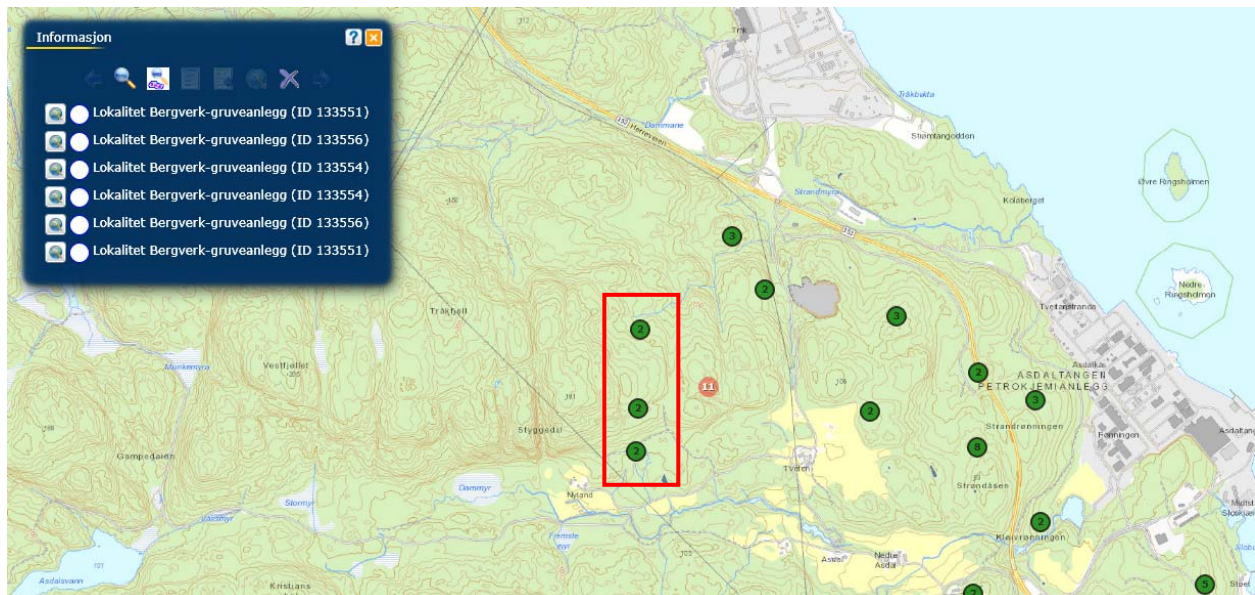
Informasjon

Lokalitet Bergverk-gruveanlegg (ID 133551)
Lokalitet Bergverk-gruveanlegg (ID 133556)
Lokalitet Bergverk-gruveanlegg (ID 133554)
Lokalitet Bergverk-gruveanlegg (ID 133554)
Lokalitet Bergverk-gruveanlegg (ID 133556)
Lokalitet Bergverk-gruveanlegg (ID 133551)

Trosvik
Tråkbukta
Dammane
Herreveien
Stamtangodden
Strandmyra
Øvre Ringsholmen
Kolåberget
Nedre Ringsholmen
Tveitanstranda
Tråkfjell
Vestfjellet
Munkemyra
Asdal
ASDALTANGEN
PETROKJEMIANLEGG
Strandrønningen
Fønningen
Asdaltang
Styggedal
Gampedalen
Dammyr
Stormyr
Nyland
Tveten
Strandåsen
Midtre Skokkeland
Kleivrønningen
Femstemyr
Asdalsvann
Kristians
Asdal
Nedre Asdal
Steel
3
2
2
3
11
2
2
3
2
2
8
2
2
2
5